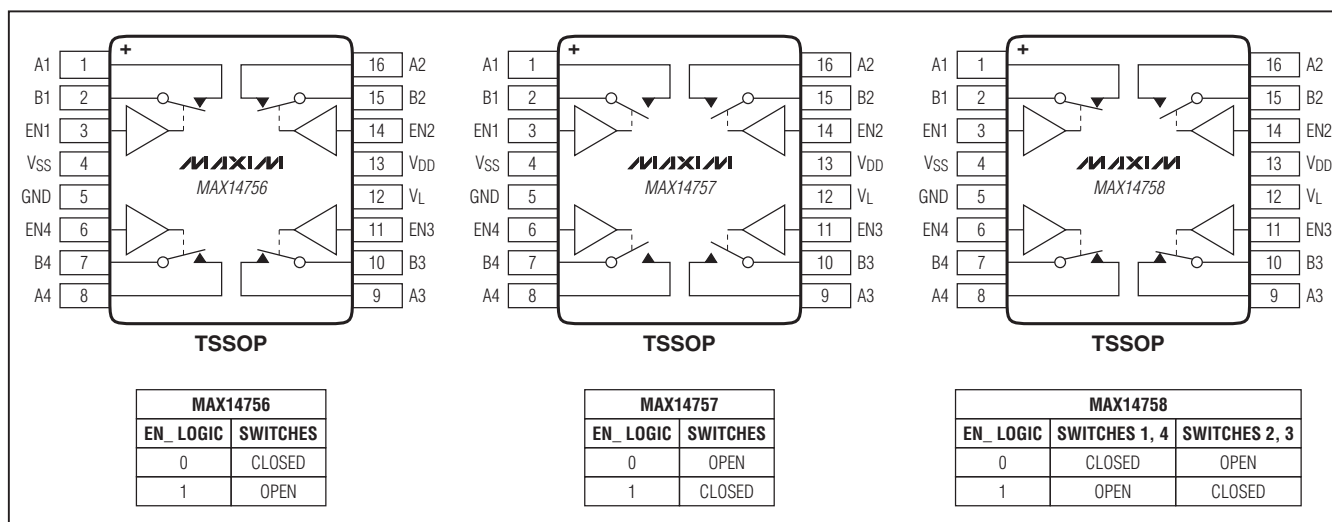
A1 1
B1 2
EN1 3
$V_{SS}$ 4
GND 5
EN4 6
B4 7
A4 8
+
MAXIM
MAX14756
16 A2
15 B2
14 EN2
13 $V_{DD}$
12 $V_L$
11 EN3
10 B3
9 A3

TSSOP

A1 1
B1 2
EN1 3
$V_{SS}$ 4
GND 5
EN4 6
B4 7
A4 8
+
MAXIM
MAX14757
16 A2
15 B2
14 EN2
13 $V_{DD}$
12 $V_L$
11 EN3
10 B3
9 A3

TSSOP

A1 1
B1 2
EN1 3
$V_{SS}$ 4
GND 5
EN4 6
B4 7
A4 8
+
MAXIM
MAX14758
16 A2
15 B2
14 EN2
13 $V_{DD}$
12 $V_L$
11 EN3
10 B3
9 A3

TSSOP

| MAX14756 | |
|---|---|
| EN_ LOGIC | SWITCHES |
| 0 | CLOSED |
| 1 | OPEN |

| MAX14757 | |
|---|---|
| EN_ LOGIC | SWITCHES |
| 0 | OPEN |
| 1 | CLOSED |

| MAX14758 | | |
|---|---|---|
| EN_ LOGIC | SWITCHES 1, 4 | SWITCHES 2, 3 |
| 0 | CLOSED | OPEN |
| 1 | OPEN | CLOSED |